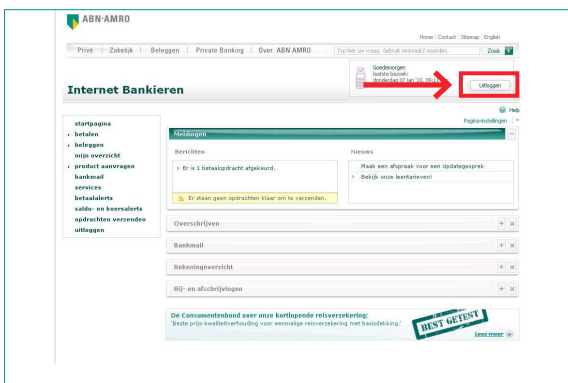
ABN·AMRO

Home | Contact | Sitemap | English

Privé | Zakelijk | Beleggen | Private Banking | Over ABN AMRO

Typ hier uw vraag. Gebruik minimaal 2 woorden.

Zoek

Goedemorgen
laatste bezoek:
donderdag 07 jan '10, 09:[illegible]

Uitloggen

Internet Bankieren

Help

Pagina-instellingen

startpagina
betalen
beleggen
mijn overzicht
product aanvragen
bankmail
services
betaalalerts
saldo- en koersalerts
opdrachten verzenden
uitloggen

Meldingen

Berichten

Er is 1 betaalopdracht afgekeurd.

Er staan geen opdrachten klaar om te verzenden.

Nieuws

Maak een afspraak voor een Updategesprek

Bekijk onze leentarieven!

Overschrijven

Bankmail

Rekeningoverzicht

Bij- en afschrijvingen

De Consumentenbond over onze kortlopende reisverzekering:
'Beste prijs-kwaliteitverhouding voor eenmalige reisverzekering met basisdekking.'

BEST GETEST

Lees meer